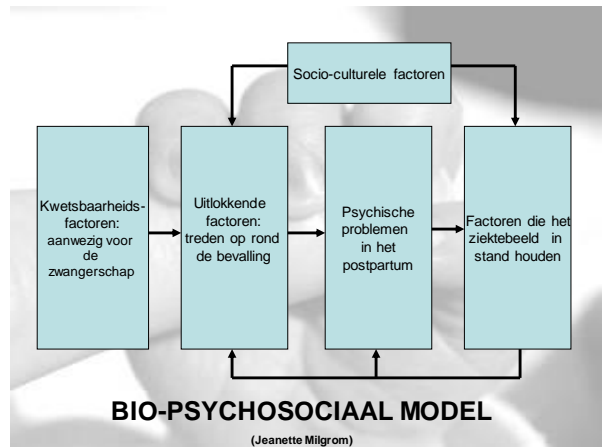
Socio-culturele factoren

Kwetsbaarheidsfactoren: aanwezig voor de zwangerschap

Uitlokkende factoren: treden op rond de bevalling

Psychische problemen in het postpartum

Factoren die het ziektebeeld in stand houden

BIO-PSYCHOSOCIAAL MODEL

(Jeanette Milgrom)